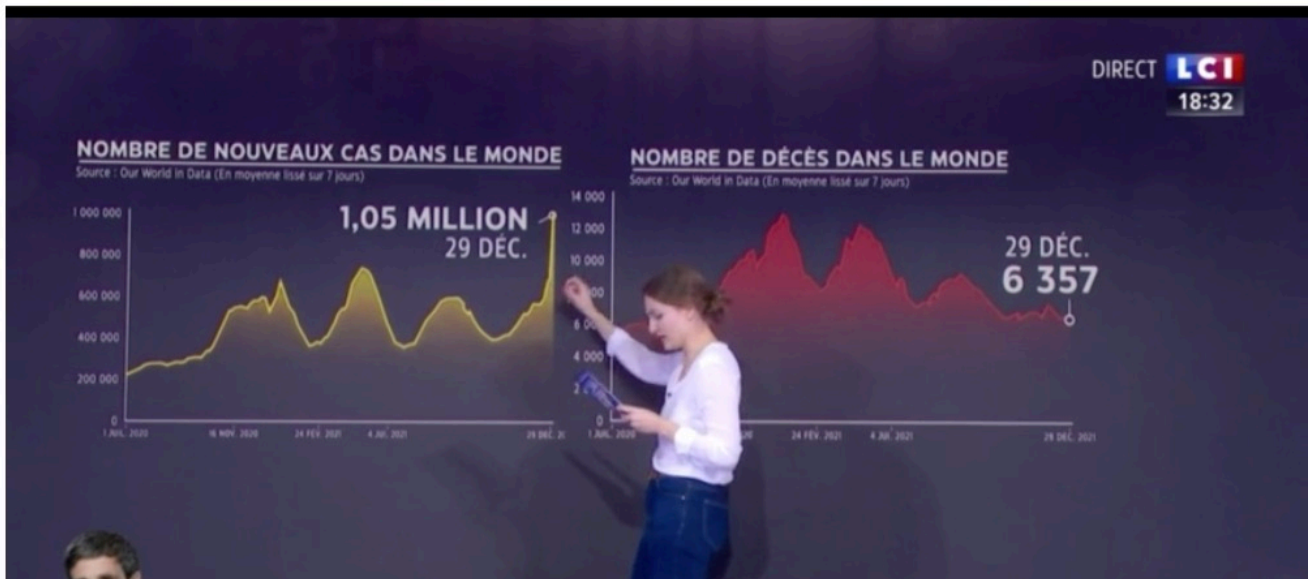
DIRECT LCI
18:32

NOMBRE DE NOUVEAUX CAS DANS LE MONDE
Source : Our World in Data (En moyenne lissé sur 7 jours)

1 000 000
800 000
600 000
400 000
200 000
0

1,05 MILLION
29 DÉC.

1 JUIL. 2020
16 NOV. 2020
24 FÉV. 2021
4 JUI. 2021
29 DÉC. 2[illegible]

NOMBRE DE DÉCÈS DANS LE MONDE
Source : Our World in Data (En moyenne lissé sur 7 jours)

14 000
12 000
10 000
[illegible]
6 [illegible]
4 000
2 000
0

29 DÉC.
6 357

1 JUIL. 2020
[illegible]20
24 FÉV. 2021
4 JUI. 2021
29 DÉC. 2021